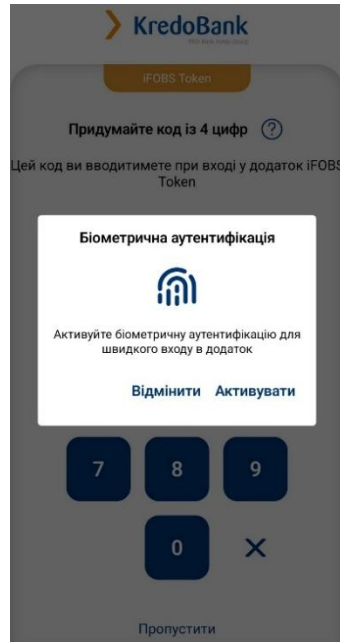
KredoBank
PKO Bank Polski Group

iFOBS Token

Придумайте код із 4 цифр ?

Цей код ви вводитимете при вході у додаток iFOBS Token

Біометрична аутентифікація

Активуйте біометричну аутентифікацію для швидкого входу в додаток

Відмінити Активувати

7 8 9

0 ×

Пропустити